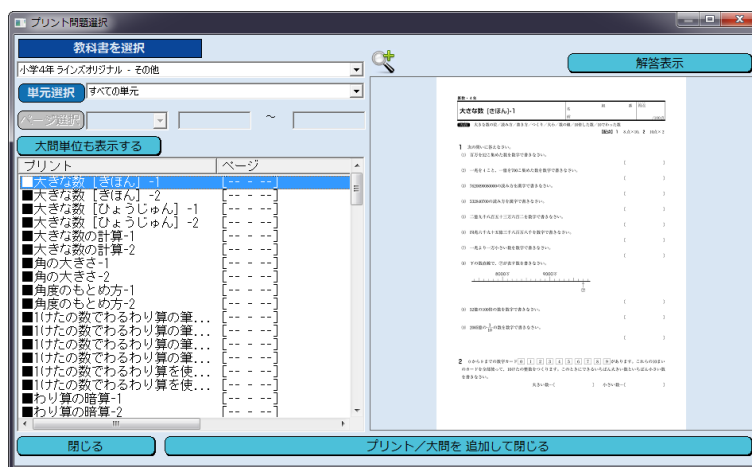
プリント問題選択

教科書を選択

小学4年 ラインズオリジナル - その他

単元選択 すべての単元

ページ選択 ～

大問単位も表示する

解答表示

| プリント | ページ |
|---|---|
| ■大きな数［きほん］-1 | [-- - --] |
| ■大きな数［きほん］-2 | [-- - --] |
| ■大きな数［ひょうじゅん］-1 | [-- - --] |
| ■大きな数［ひょうじゅん］-2 | [-- - --] |
| ■大きな数の計算-1 | [-- - --] |
| ■大きな数の計算-2 | [-- - --] |
| ■角の大きさ-1 | [-- - --] |
| ■角の大きさ-2 | [-- - --] |
| ■角度のもとめ方-1 | [-- - --] |
| ■角度のもとめ方-2 | [-- - --] |
| ■1けたの数でわるわり算の筆... | [-- - --] |
| ■1けたの数でわるわり算の筆... | [-- - --] |
| ■1けたの数でわるわり算の筆... | [-- - --] |
| ■1けたの数でわるわり算の筆... | [-- - --] |
| ■1けたの数でわるわり算を使... | [-- - --] |
| ■1けたの数でわるわり算を使... | [-- - --] |
| ■わり算の暗算-1 | [-- - --] |
| ■わり算の暗算-2 | [-- - --] |

大きな数［きほん］-1

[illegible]

閉じる

プリント／大問を 追加して閉じる